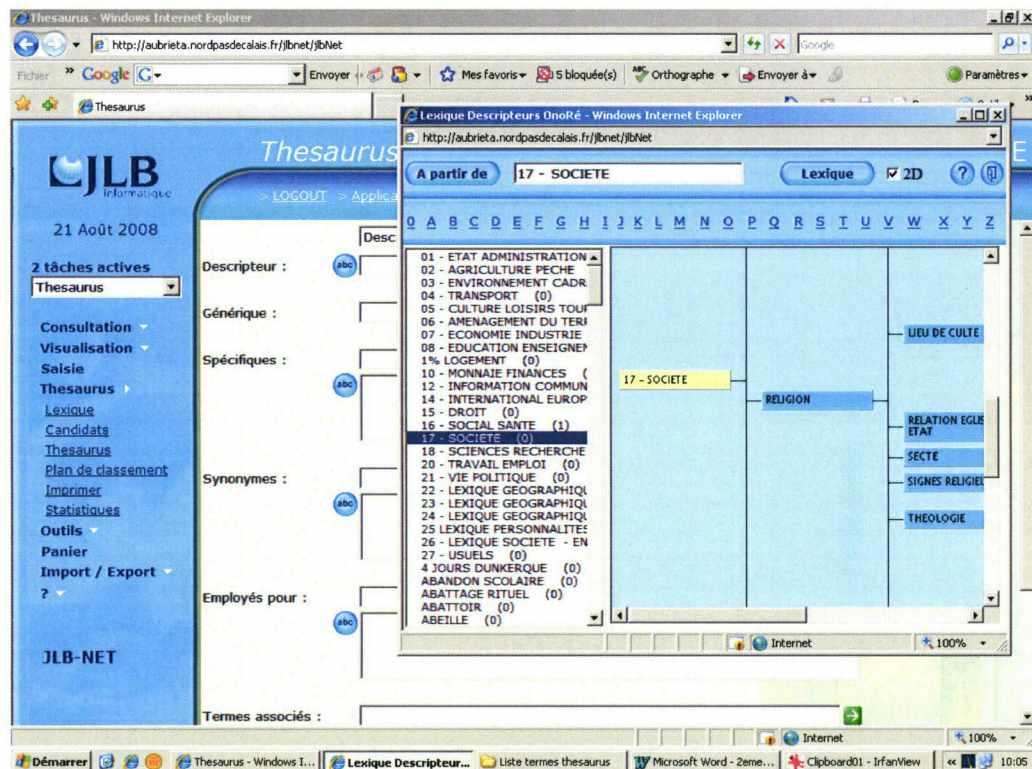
Thesaurus - Windows Internet Explorer

http://aubrieta.nordpasdecalais.fr/jlbnet/jlbNet

Google

Fichier » Google G- Envoyer Mes favoris 5 bloquée(s) Orthographe Envoyer à Paramètres

Thesaurus

JLB Informatique

21 Août 2008

2 tâches actives

Thesaurus

Consultation
Visualisation
Saisie
Thesaurus
Lexique
Candidats
Thesaurus
Plan de classement
Imprimer
Statistiques
Outils
Panier
Import / Export
?

JLB-NET

Thesaurus

> LOGOUT > Applica

Desc

Descripteur :

Générique :

Spécifiques :

Synonymes :

Employés pour :

Termes associés :

Lexique Descripteurs OnoRé - Windows Internet Explorer

http://aubrieta.nordpasdecalais.fr/jlbnet/jlbNet

A partir de 17 - SOCIETE Lexique 2D

0 A B C D E F G H I J K L M N O P Q R S T U V W X Y Z

01 - ETAT ADMINISTRATION
02 - AGRICULTURE PECHE
03 - ENVIRONNEMENT CADR
04 - TRANSPORT (0)
05 - CULTURE LOISIRS TOUR
06 - AMENAGEMENT DU TERI
07 - ECONOMIE INDUSTRIE
08 - EDUCATION ENSEIGNEM
1% LOGEMENT (0)
10 - MONNAIE FINANCES (
12 - INFORMATION COMMUN
14 - INTERNATIONAL EUROP
15 - DROIT (0)
16 - SOCIAL SANTE (1)
17 - SOCIETE (0)
18 - SCIENCES RECHERCHE
20 - TRAVAIL EMPLOI (0)
21 - VIE POLITIQUE (0)
22 - LEXIQUE GEOGRAPHIQU
23 - LEXIQUE GEOGRAPHIQU
24 - LEXIQUE GEOGRAPHIQU
25 LEXIQUE PERSONNALITES
26 - LEXIQUE SOCIETE - EN
27 - USUELS (0)
4 JOURS DUNKERQUE (0)
ABANDON SCOLAIRE (0)
ABATTAGE RITUEL (0)
ABATTOIR (0)
ABEILLE (0)

17 - SOCIETE
RELIGION
LIEU DE CULTE
RELATION EGLIS ETAT
SECTE
SIGNES RELIGIEU
THEOLOGIE

Internet 100%

Internet 100%

Démarrer Thesaurus - Windows I... Lexique Descripteur... Liste termes thesaurus Microsoft Word - 2eme... Clipboard01 - IrfanView 10:05